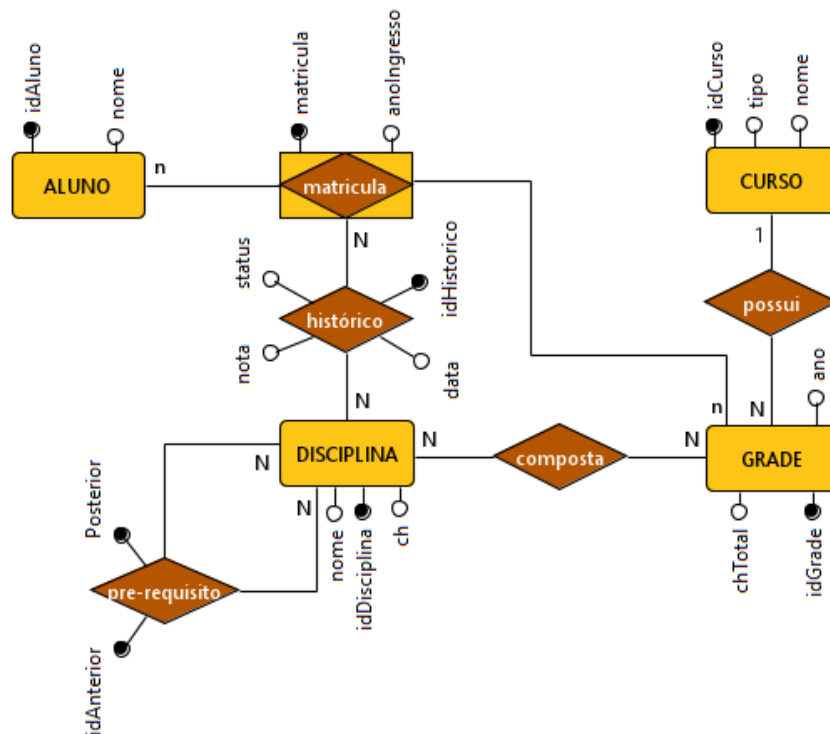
idAluno
nome
ALUNO
n
matricula
anoIngresso
matricula
N
idCurso
tipo
nome
CURSO
1
possui
status
idHistorico
histórico
nota
data
N
ano
n
N
DISCIPLINA
N
composta
N
GRADE
N
Posterior
N
nome
idDisciplina
ch
pre-requisito
idAnterior
chTotal
idGrade